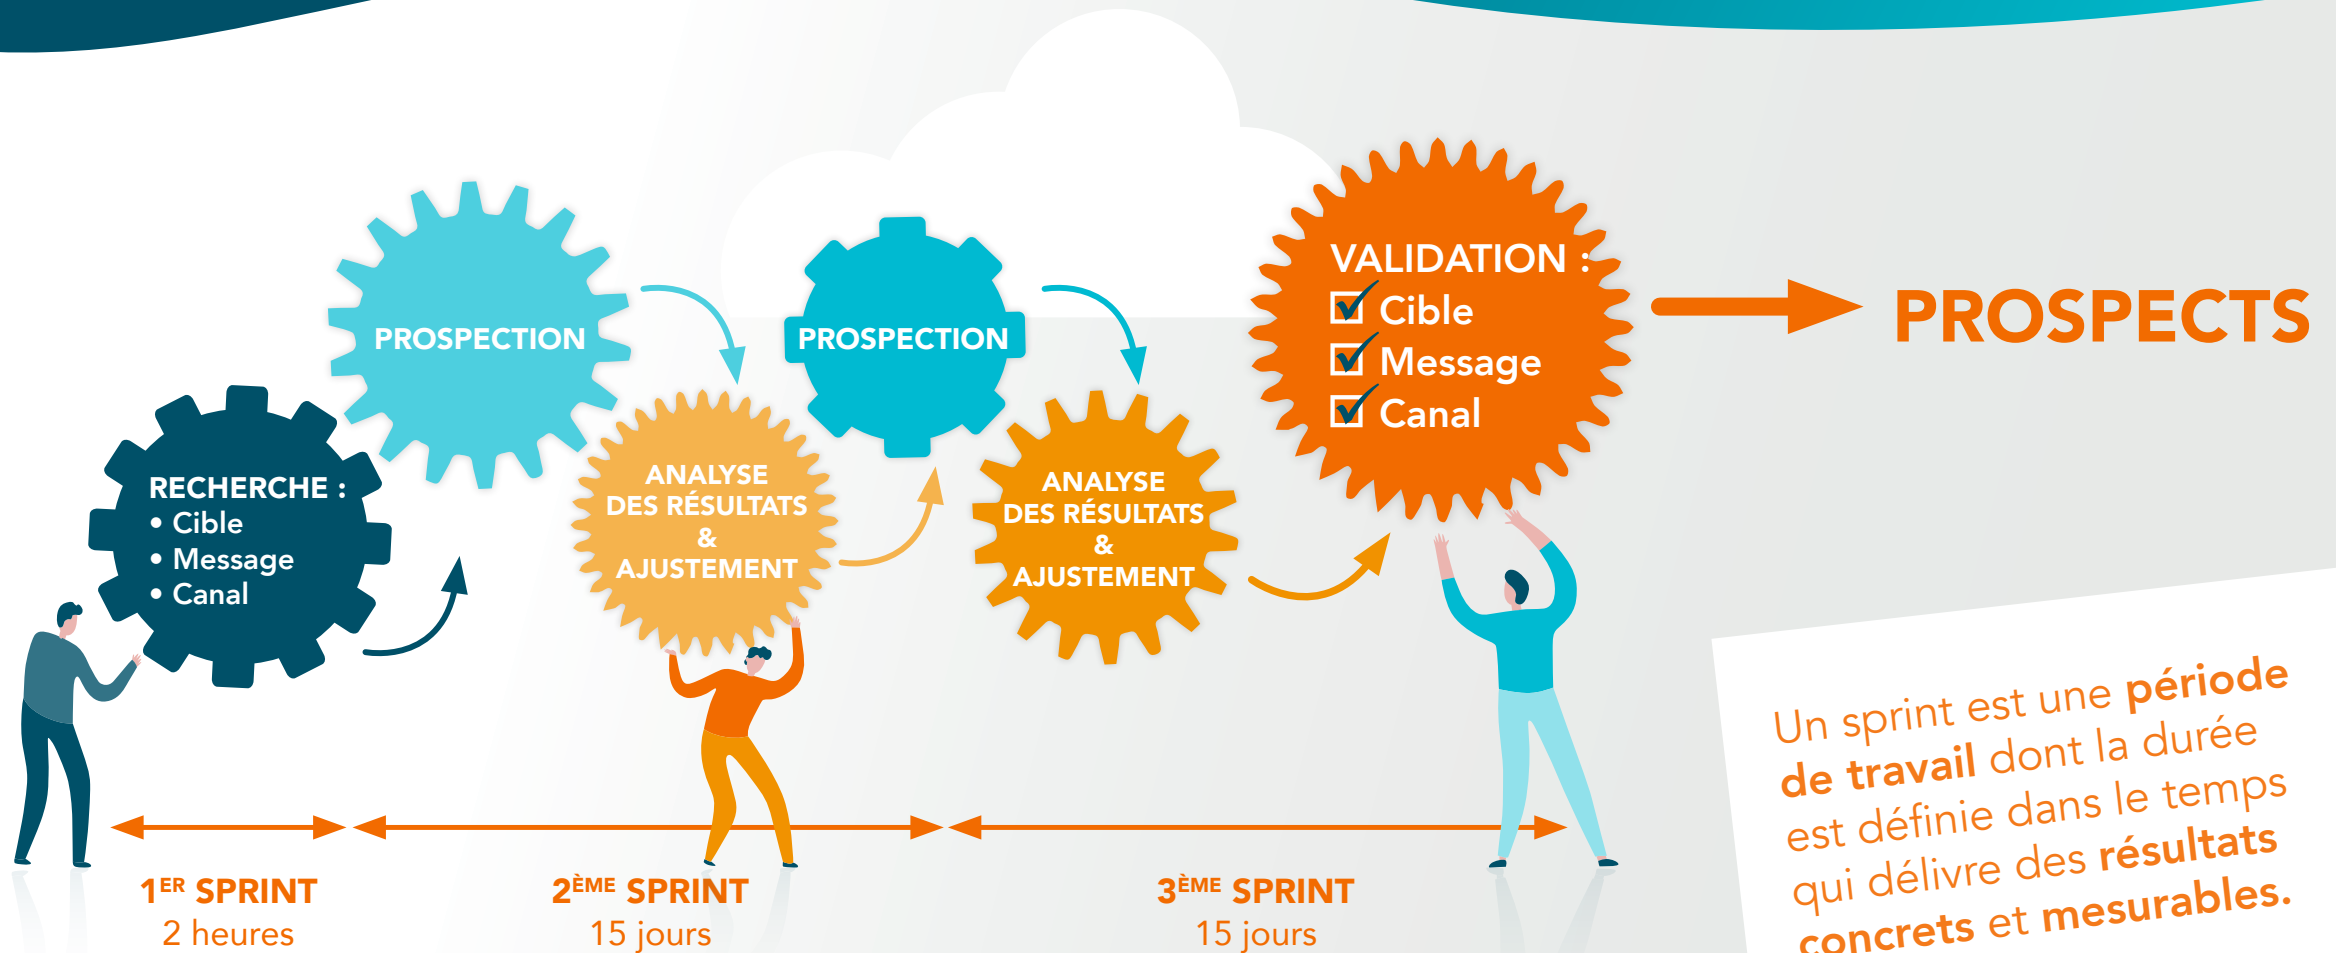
RECHERCHE :
• Cible
• Message
• Canal

PROSPECTION

ANALYSE DES RÉSULTATS & AJUSTEMENT

PROSPECTION

ANALYSE DES RÉSULTATS & AJUSTEMENT

VALIDATION :
☑ Cible
☑ Message
☑ Canal

PROSPECTS

1$^{ER}$ SPRINT
2 heures

2$^{ÈME}$ SPRINT
15 jours

3$^{ÈME}$ SPRINT
15 jours

Un sprint est une **période de travail** dont la durée est définie dans le temps qui délivre des **résultats concrets** et **mesurables.**